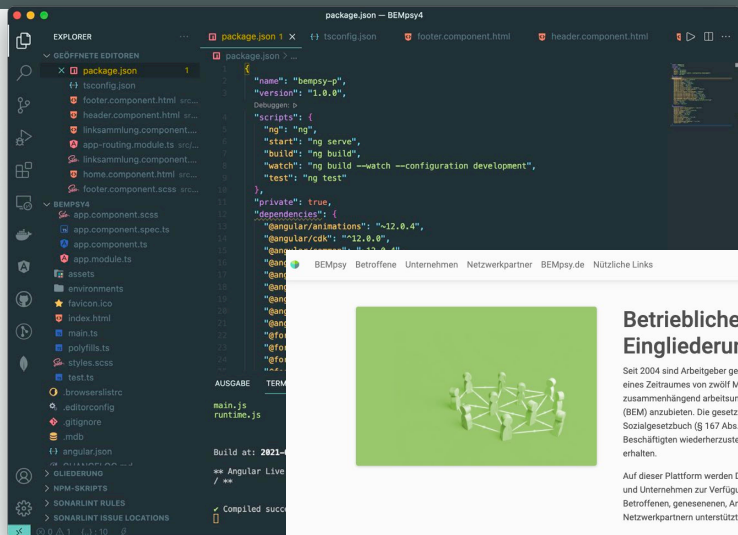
package.json — BEMpsy4

EXPLORER ...
GEÖFFNETE EDITOREN
× package.json 1
tsconfig.json
footer.component.html src...
header.component.html src...
linksammlung.component....
app-routing.module.ts src/...
linksammlung.component....
home.component.html src...
footer.component.scss src...
BEMPSY4
app.component.scss
app.component.spec.ts
app.component.ts
app.module.ts
assets
environments
favicon.ico
index.html
main.ts
polyfills.ts
styles.scss
test.ts
.browserslistrc
.editorconfig
.gitignore
.mdb
angular.json
GLIEDERUNG
NPM-SKRIPTS
SONARLINT RULES
SONARLINT ISSUE LOCATIONS
⊗ 0 ⚠ 1 ⚠ 10

package.json 1 × tsconfig.json footer.component.html header.component.html
package.json > ...

1 {
2 "name": "bempsy-p",
3 "version": "1.0.0",
Debuggen: ▷
4 "scripts": {
5 "ng": "ng",
6 "start": "ng serve",
7 "build": "ng build",
8 "watch": "ng build --watch --configuration development",
9 "test": "ng test"
10 },
11 "private": true,
12 "dependencies": {
13 "@angular/animations": "~12.0.4",
14 "@angular/cdk": "12.0.0",
15 "@angular/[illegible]
16 "@ang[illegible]
17 "@ang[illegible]
18 "@ang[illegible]
19 "@ang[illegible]
20 "@ang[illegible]
21 "@ang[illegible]
22 "@ang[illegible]
23 "@for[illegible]
24 "@for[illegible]
25 "@for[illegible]

AUSGABE TERM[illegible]

main.js
runtime.js

Build at: 2021-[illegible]

** Angular Live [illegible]
/ **

✔ Compiled succ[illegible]

BEMpsy Betroffene Unternehmen Netzwerkpartner BEMpsy.de Nützliche Links

Betriebliche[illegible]
Eingliederu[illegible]

Seit 2004 sind Arbeitgeber ge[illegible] eines Zeitraumes von zwölf M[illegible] zusammenhängend arbeitsu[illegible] (BEM) anzubieten. Die gesetz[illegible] Sozialgesetzbuch (§ 167 Abs.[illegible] Beschäftigten wiederherzuste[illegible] erhalten.

Auf dieser Plattform werden D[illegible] und Unternehmen zur Verfügu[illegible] Betroffenen, genesenen, Ar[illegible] Netzwerkpartnern unterstützt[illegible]